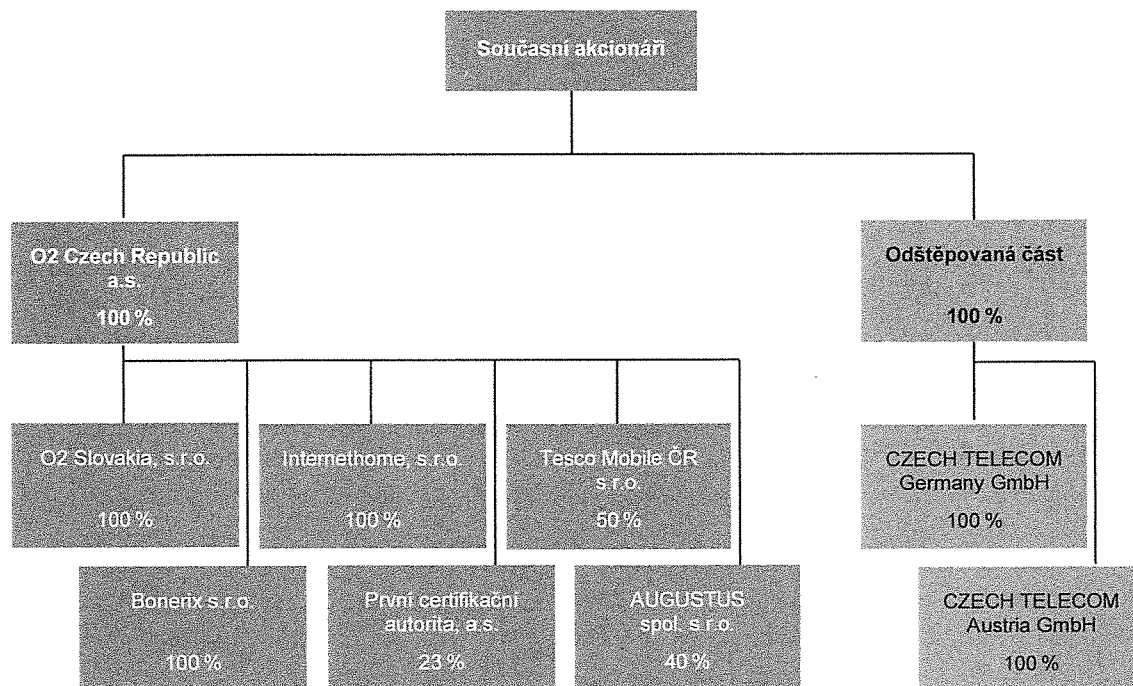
Současní akcionáři

O2 Czech Republic a.s.
100 %

Odštěpovaná část
100 %

O2 Slovakia, s.r.o.
100 %

Internethome, s.r.o.
100 %

Tesco Mobile ČR s.r.o.
50 %

CZECH TELECOM Germany GmbH
100 %

Bonerix s.r.o.
100 %

První certifikační autorita, a.s.
23 %

AUGUSTUS spol. s r.o.
40 %

CZECH TELECOM Austria GmbH
100 %